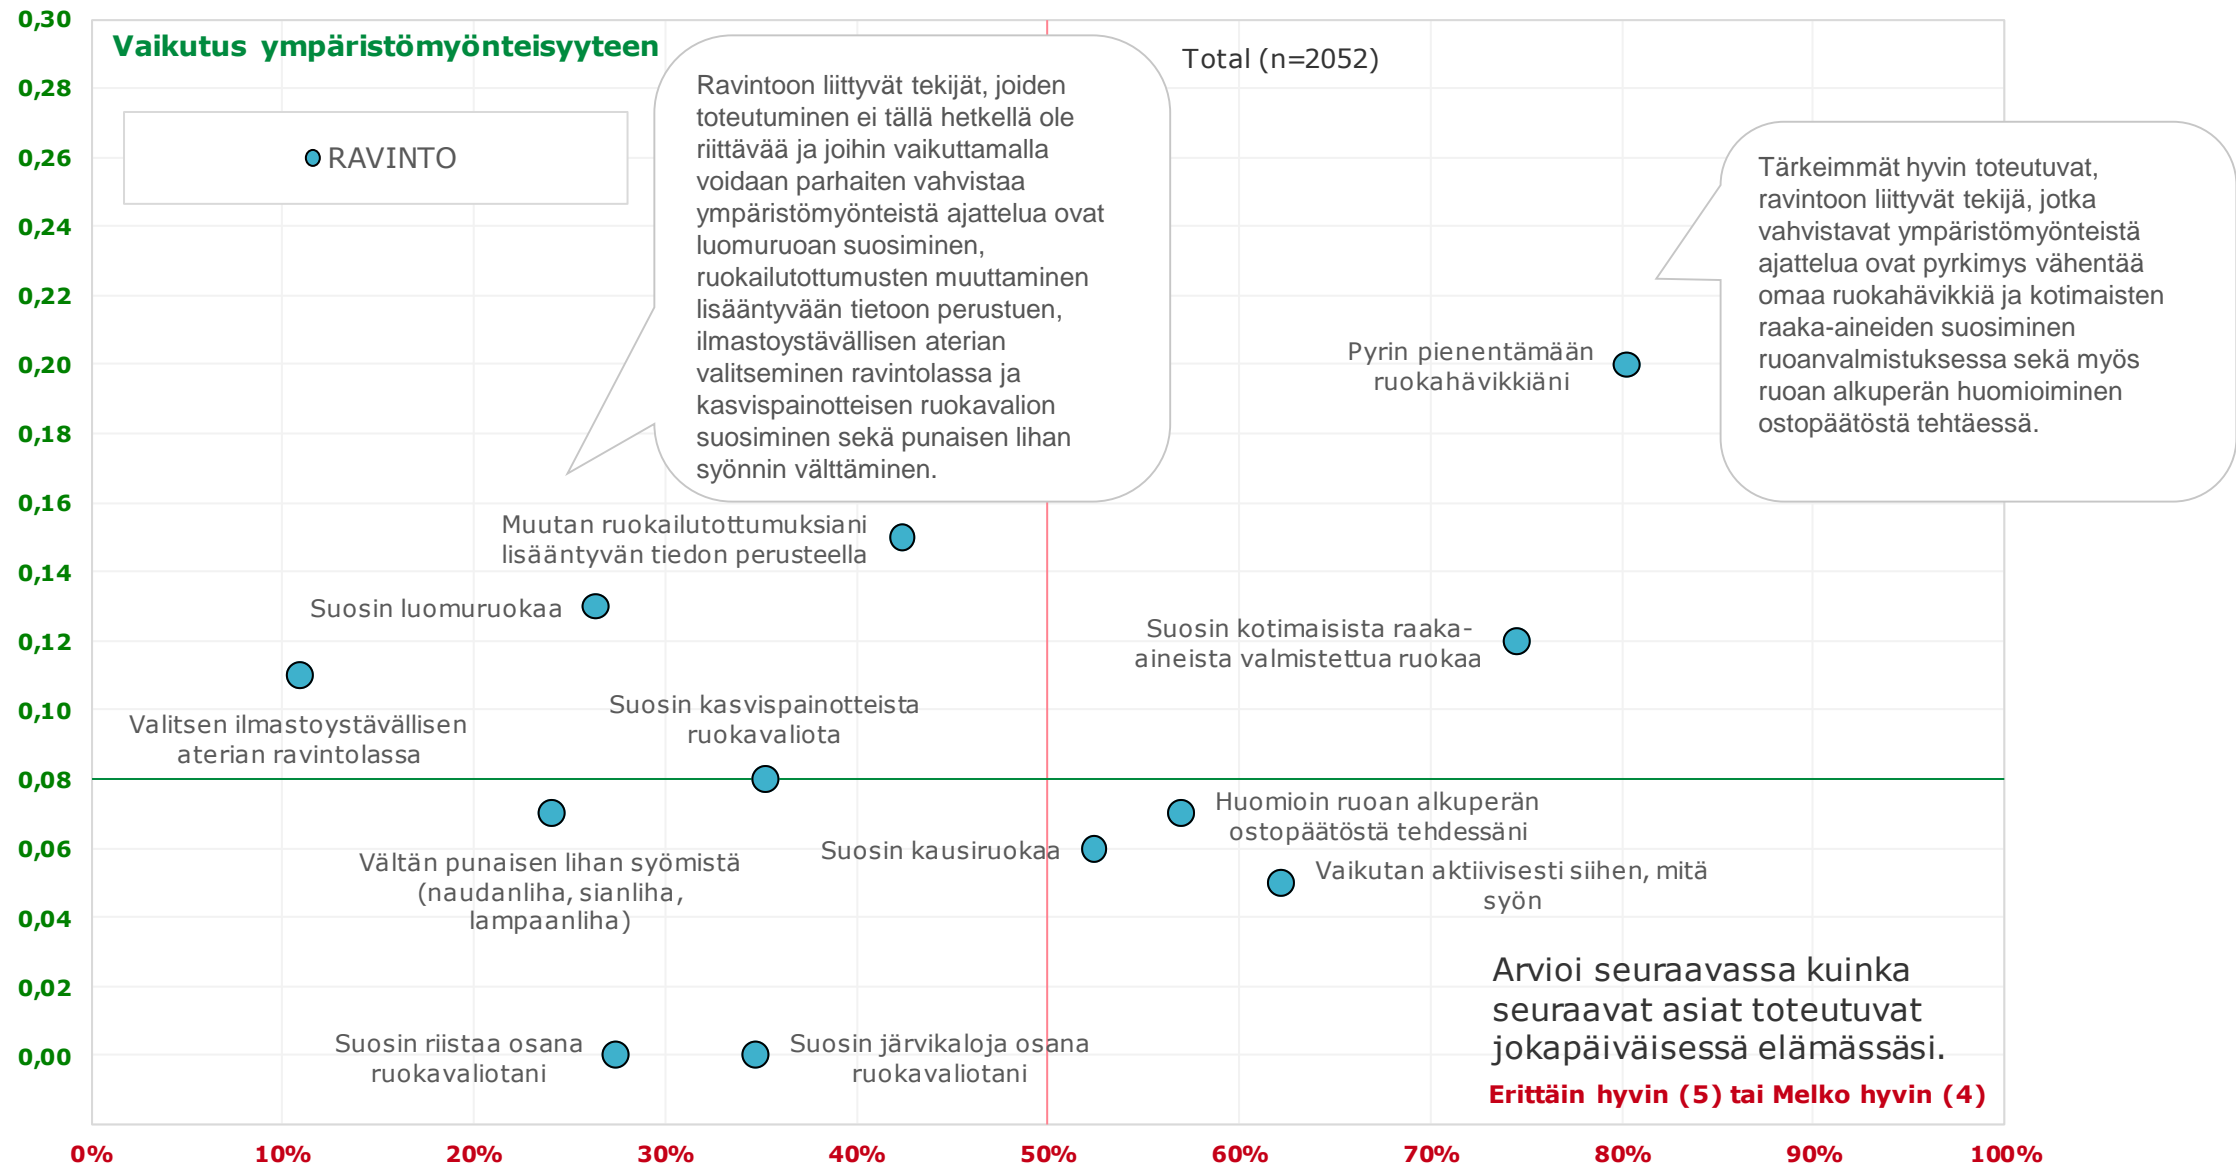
Vaikutus ympäristömyönteisyyteen

RAVINTO

Ravintoon liittyvät tekijät, joiden toteutuminen ei tällä hetkellä ole riittävää ja joihin vaikuttamalla voidaan parhaiten vahvistaa ympäristömyönteistä ajattelua ovat luomuruoan suosiminen, ruokailutottumusten muuttaminen lisääntyvään tietoon perustuen, ilmastoystävällisen aterian valitseminen ravintolassa ja kasvispainotteisen ruokavalion suosiminen sekä punaisen lihan syönnin välttäminen.

Total (n=2052)

Tärkeimmät hyvin toteutuvat, ravintoon liittyvät tekijä, jotka vahvistavat ympäristömyönteistä ajattelua ovat pyrkimys vähentää omaa ruokahävikkiä ja kotimaisten raaka-aineiden suosiminen ruoanvalmistuksessa sekä myös ruoan alkuperän huomioiminen ostopäätöstä tehtäessä.

Pyrin pienentämään ruokahävikkiäni

Muutan ruokailutottumuksiani lisääntyvän tiedon perusteella

Suosin luomuruokaa

Suosin kotimaisista raaka-aineista valmistettua ruokaa

Valitsen ilmastoystävällisen aterian ravintolassa

Suosin kasvispainotteista ruokavaliota

Huomioin ruoan alkuperän ostopäätöstä tehdessäni

Vältän punaisen lihan syömistä (naudanliha, sianliha, lampaanliha)

Suosin kausiruokaa

Vaikutan aktiivisesti siihen, mitä syön

Arvioi seuraavassa kuinka seuraavat asiat toteutuvat jokapäiväisessä elämässäsi.

Erittäin hyvin (5) tai Melko hyvin (4)

Suosin riistaa osana ruokavaliotani

Suosin järvikaloja osana ruokavaliotani

0,30
0,28
0,26
0,24
0,22
0,20
0,18
0,16
0,14
0,12
0,10
0,08
0,06
0,04
0,02
0,00

0% 10% 20% 30% 40% 50% 60% 70% 80% 90% 100%